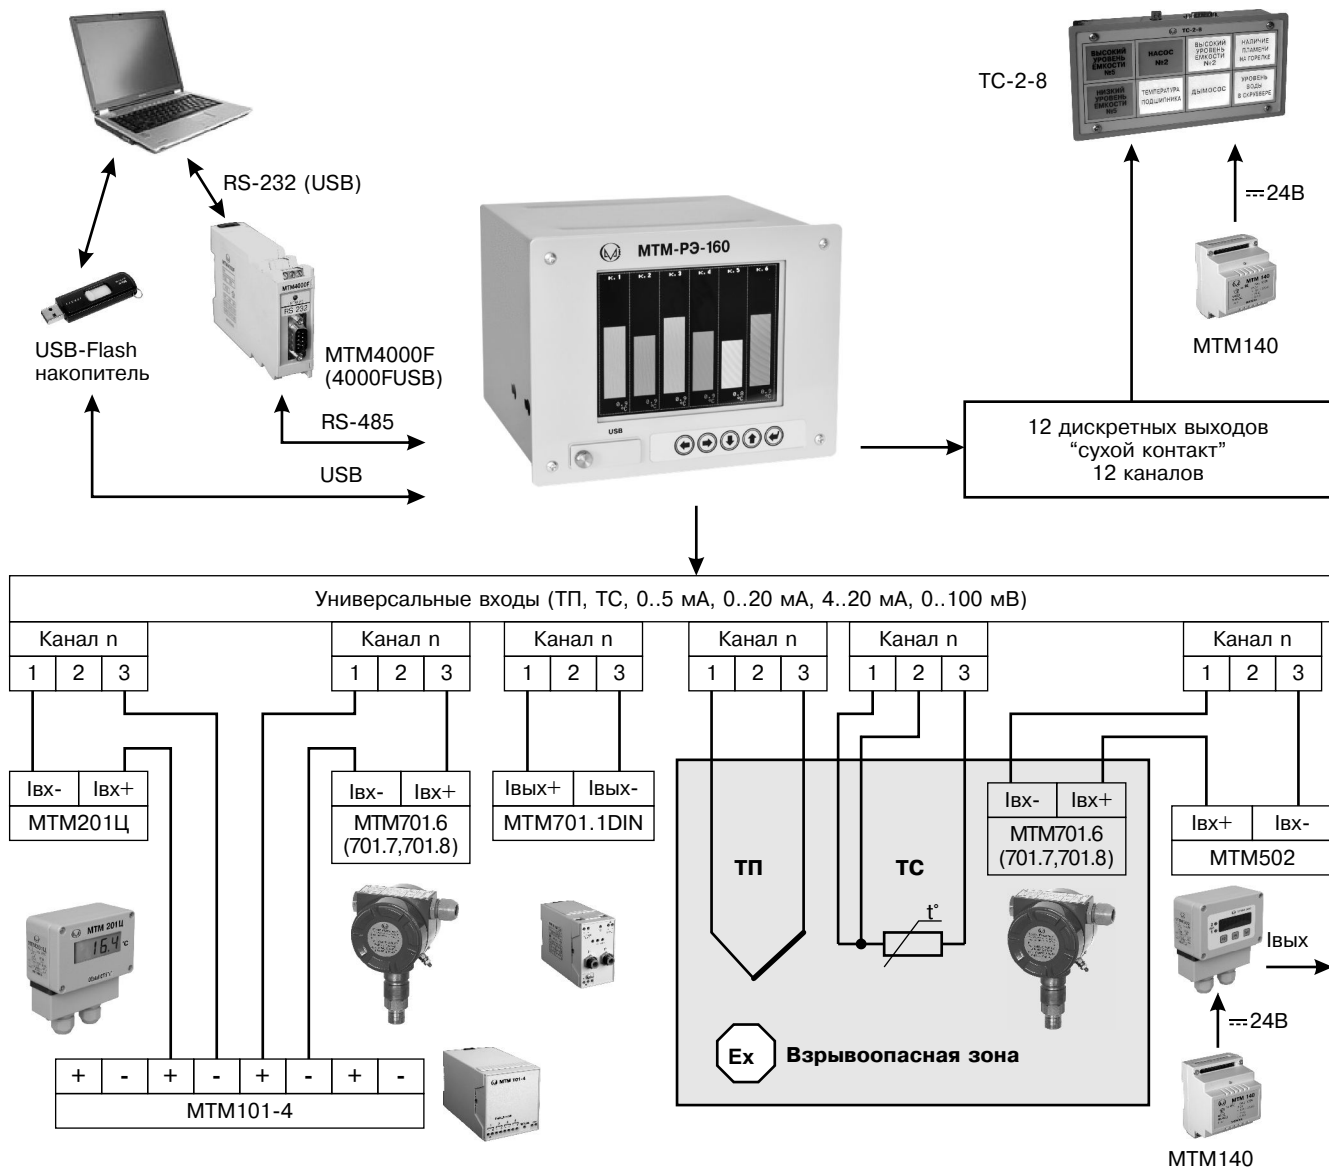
ТС-2-8

ВЫСОКИЙ УРОВЕНЬ ЁМКОСТИ №5 | НАСОС №2 | ВЫСОКИЙ УРОВЕНЬ ЕМКОСТИ №2 | НАЛИЧИЕ ПЛАМЕНИ НА ГОРЕЛКЕ
НИЗКИЙ УРОВЕНЬ ЁМКОСТИ №5 | ТЕМПЕРАТУРА ПОДШИПНИКА | ДЫМОСОС | УРОВЕНЬ ВОДЫ В СКРУББЕРЕ

RS-232 (USB)

⎓24В

МТМ-РЭ-160

USB

USB-Flash накопитель

МТМ4000F (4000FUSB)

МТМ140

RS-485

USB

12 дискретных выходов “сухой контакт” 12 каналов

Универсальные входы (ТП, ТС, 0..5 мА, 0..20 мА, 4..20 мА, 0..100 мВ)

Канал n
1 2 3

Канал n
1 2 3

Канал n
1 2 3

Канал n
1 2 3

Канал n
1 2 3

Канал n
1 2 3

Iвх- Iвх+
МТМ201Ц

Iвх- Iвх+
МТМ701.6 (701.7,701.8)

Iвых+ Iвых-
МТМ701.1DIN

ТП

ТС

t°

Iвх- Iвх+
МТМ701.6 (701.7,701.8)

Iвх+ Iвх-
МТМ502

Iвых

⎓24В

МТМ 201Ц
15.4 °С

Ex Взрывоопасная зона

+ - + - + - + -
МТМ101-4

МТМ 101-4

МТМ140